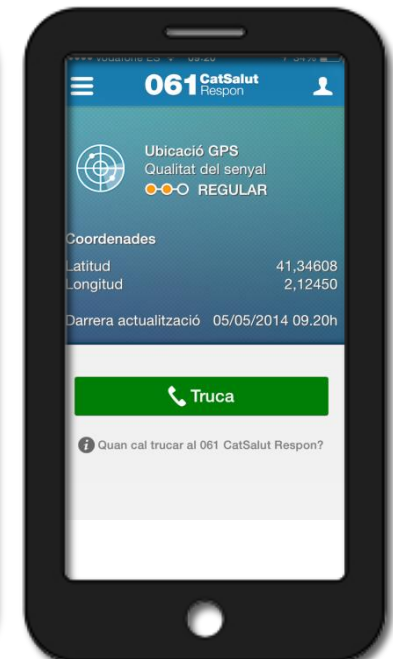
•••• vodafone ES 09:20 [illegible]

061 CatSalut Respon

Ubicació GPS
Qualitat del senyal
REGULAR

Coordenades
Latitud 41,34608
Longitud 2,12450

Darrera actualització 05/05/2014 09.20h

Truca

Quan cal trucar al 061 CatSalut Respon?